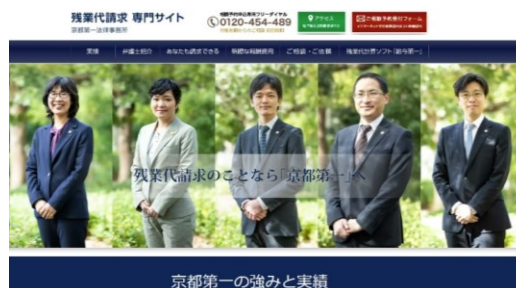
残業代請求 専門サイト
京都第一法律事務所

相談予約・お問合せフリーダイヤル
0120-454-489
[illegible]

アクセス
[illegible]

ご相談予約受付フォーム
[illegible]

実績 | 弁護士紹介 | あなたも請求できる | 解決までの流れ | 料金・弁護士費用 | ご相談・ご依頼 | 残業代計算ソフト「給与第一」

残業代請求のことなら「京都第一」へ

京都第一の強みと実績